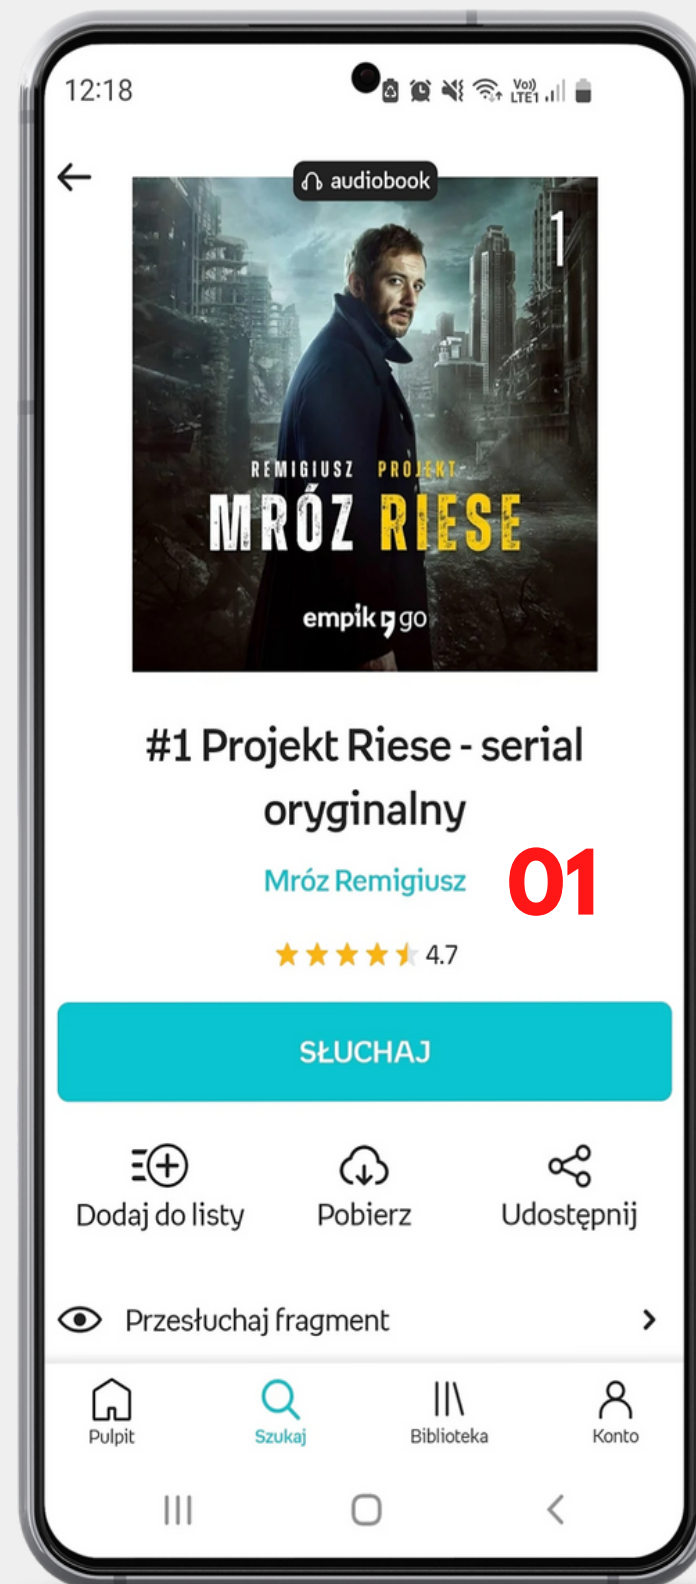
12:18

audiobook

1

REMIGIUSZ PROJEKT
MRÓZ RIESE

empik go

#1 Projekt Riese - serial oryginalny

Mróz Remigiusz

01

4.7

SŁUCHAJ

Dodaj do listy

Pobierz

Udostępnij

Przesłuchaj fragment

Pulpit

Szukaj

Biblioteka

Konto